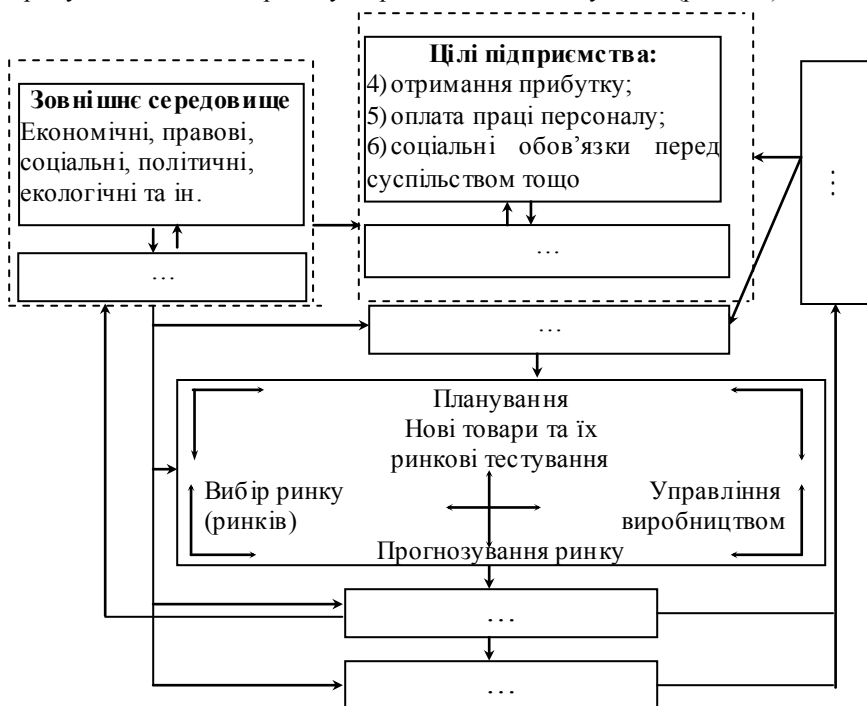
Зовнішнє середовище
Економічні, правові, соціальні, політичні, екологічні та ін.

…

Цілі підприємства:
4) отримання прибутку;
5) оплата праці персоналу;
6) соціальні обов'язки перед суспільством тощо

…

…

…

Планування
Нові товари та їх ринкові тестування

Вибір ринку (ринків)

Управління виробництвом

Прогнозування ринку

…

…